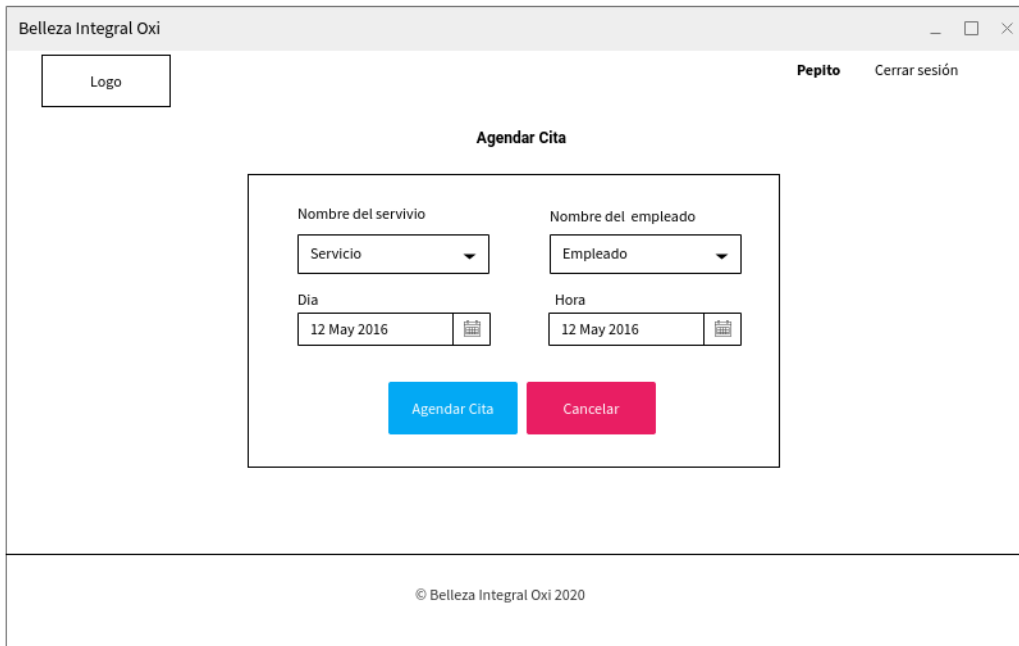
Belleza Integral Oxi

Logo

Pepito Cerrar sesión

Agendar Cita

Nombre del servivio

Servicio

Nombre del empleado

Empleado

Dia

12 May 2016

Hora

12 May 2016

Agendar Cita

Cancelar

© Belleza Integral Oxi 2020